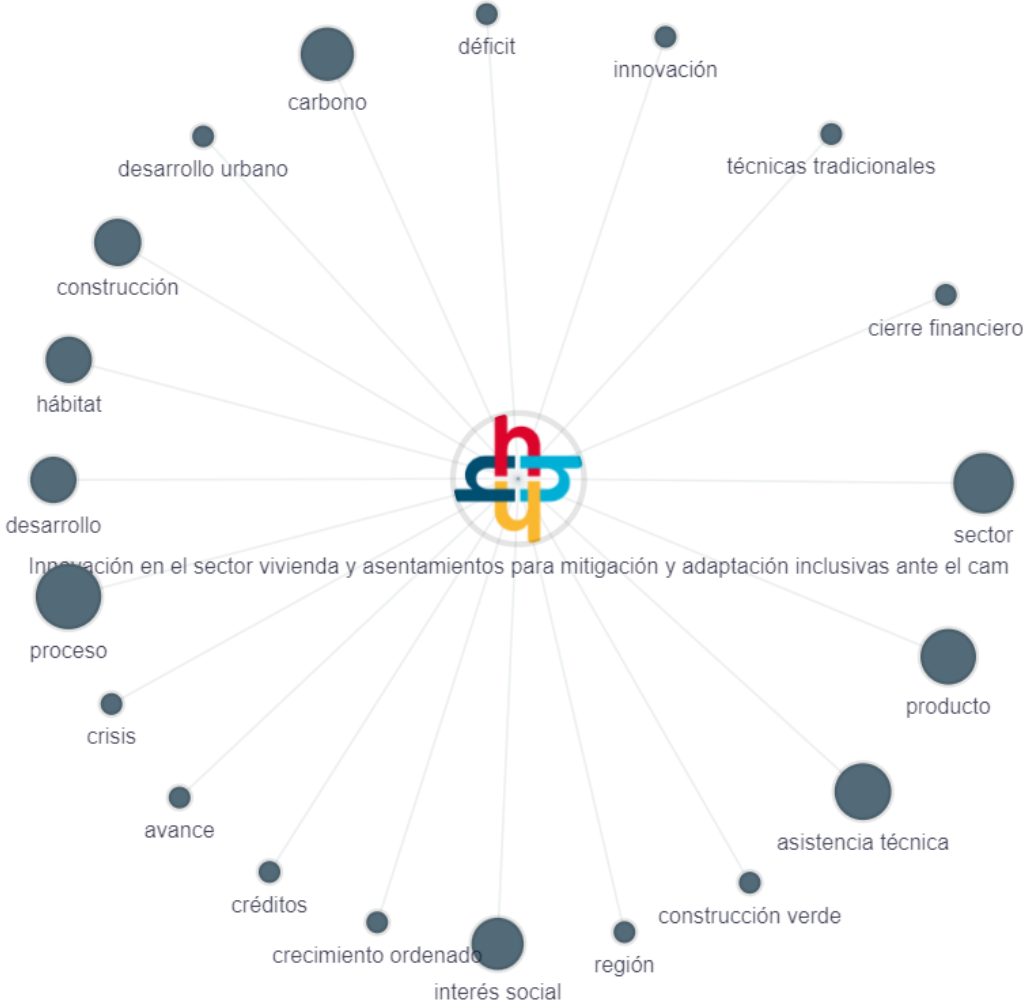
déficit
innovación
carbono
desarrollo urbano
técnicas tradicionales
construcción
cierre financiero
hábitat
desarrollo
sector
Innovación en el sector vivienda y asentamientos para mitigación y adaptación inclusivas ante el cam
proceso
producto
crisis
asistencia técnica
avance
créditos
construcción verde
crecimiento ordenado
región
interés social